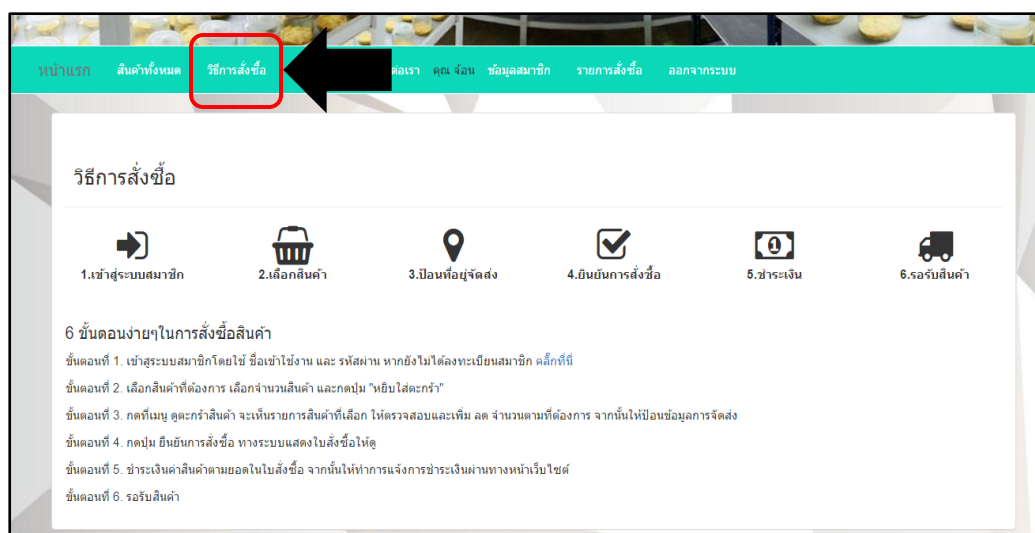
หน้าแรก สินค้าทั้งหมด วิธีการสั่งซื้อ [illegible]ต่อเรา คุณ จ่อน ข้อมูลสมาชิก รายการสั่งซื้อ ออกจากระบบ

วิธีการสั่งซื้อ

1.เข้าสู่ระบบสมาชิก
2.เลือกสินค้า
3.ป้อนที่อยู่จัดส่ง
4.ยืนยันการสั่งซื้อ
5.ชำระเงิน
6.รอรับสินค้า

6 ขั้นตอนง่ายๆในการสั่งซื้อสินค้า

ขั้นตอนที่ 1. เข้าสู่ระบบสมาชิกโดยใช้ ชื่อเข้าใช้งาน และ รหัสผ่าน หากยังไม่ได้ลงทะเบียนสมาชิก คลิ๊กที่นี่

ขั้นตอนที่ 2. เลือกสินค้าที่ต้องการ เลือกจำนวนสินค้า และกดปุ่ม "หยิบใส่ตะกร้า"

ขั้นตอนที่ 3. กดที่เมนู ดูตะกร้าสินค้า จะเห็นรายการสินค้าที่เลือก ให้ตรวจสอบและเพิ่ม ลด จำนวนตามที่ต้องการ จากนั้นให้ป้อนข้อมูลการจัดส่ง

ขั้นตอนที่ 4. กดปุ่ม ยืนยันการสั่งซื้อ ทางระบบแสดงใบสั่งซื้อให้ดู

ขั้นตอนที่ 5. ชำระเงินค่าสินค้าตามยอดในใบสั่งซื้อ จากนั้นให้ทำการแจ้งการชำระเงินผ่านทางหน้าเว็บไซต์

ขั้นตอนที่ 6. รอรับสินค้า